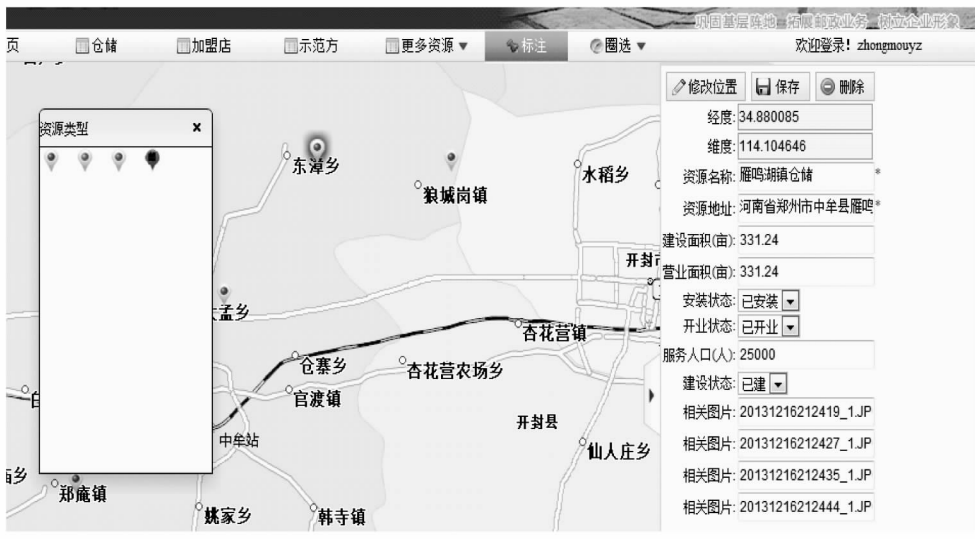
巩固基层阵地 拓展邮政业务 树立企业形象

页 仓储 加盟店 示范方 更多资源 ▼ 标注 圈选 ▼ 欢迎登录！zhongmouyz

资源类型 ×

东漳乡
狼城岗镇
水稻乡
开封市
大孟乡
杏花营镇
仓寨乡
杏花营农场乡
官渡镇
开封县
中牟站
仙人庄乡
郑庵镇
姚家乡
韩寺镇

修改位置 保存 删除

经度: 34.880085
维度: 114.104646
资源名称: 雁鸣湖镇仓储 *
资源地址: 河南省郑州市中牟县雁鸣 *
建设面积(亩): 331.24
营业面积(亩): 331.24
安装状态: 已安装
开业状态: 已开业
服务人口(人): 25000
建设状态: 已建
相关图片: 20131216212419_1.JP
相关图片: 20131216212427_1.JP
相关图片: 20131216212435_1.JP
相关图片: 20131216212444_1.JP